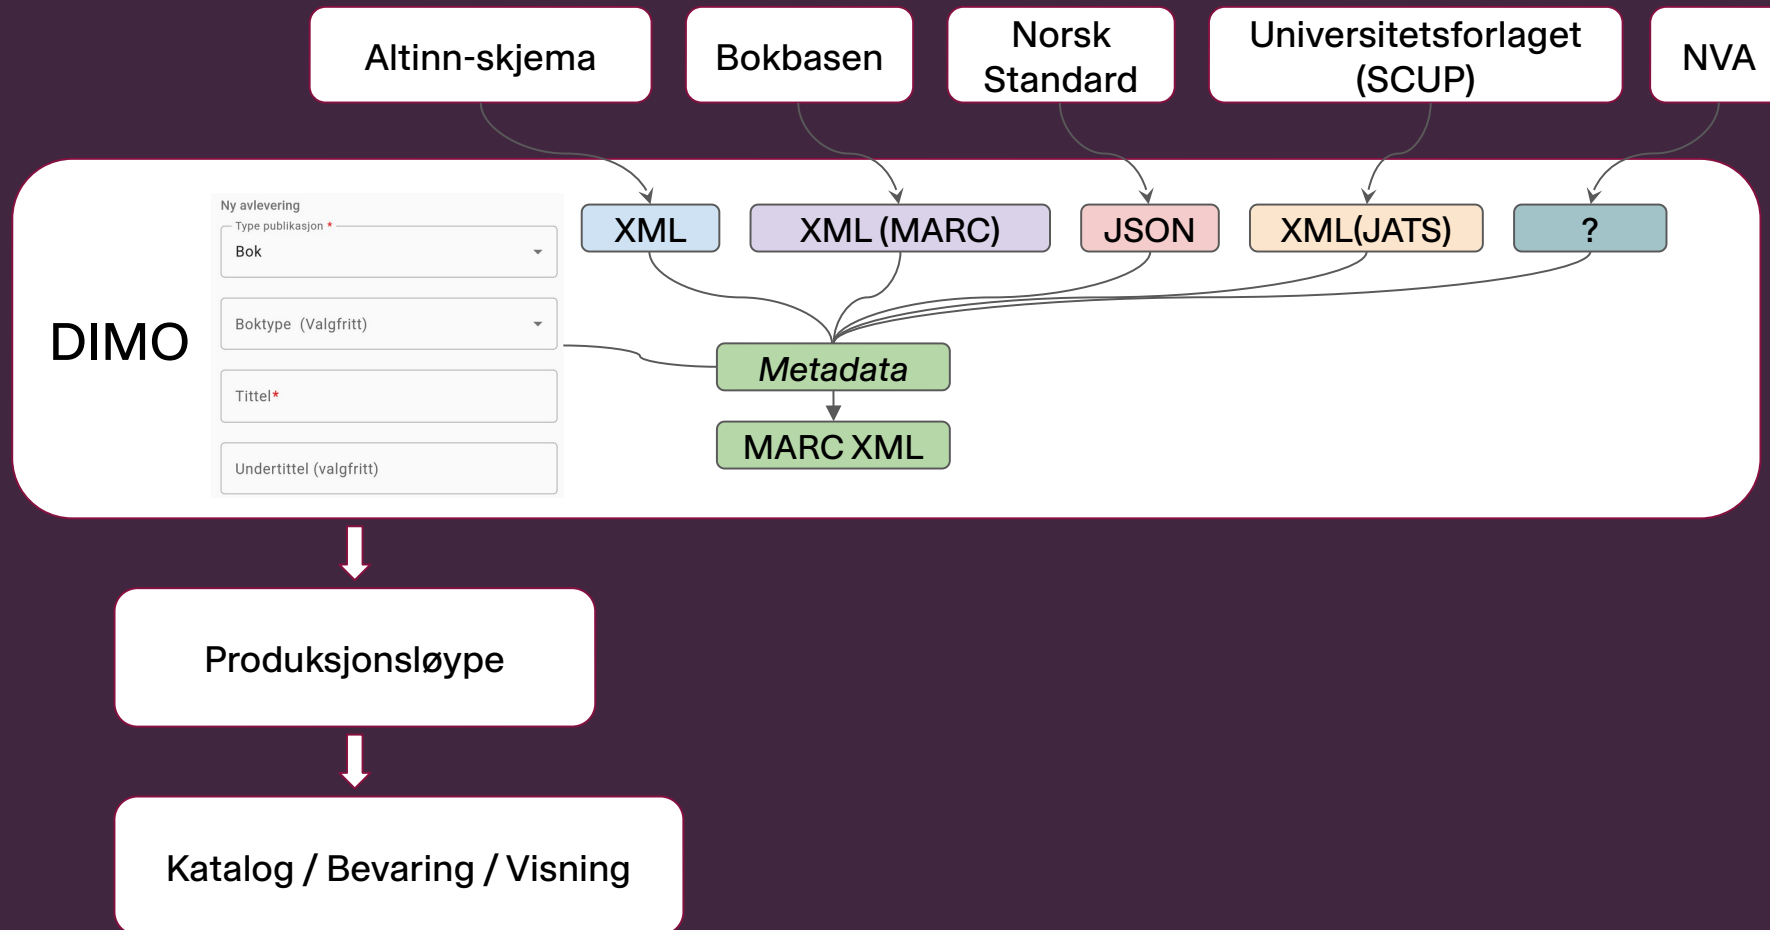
Altinn-skjema

Bokbasen

Norsk Standard

Universitetsforlaget (SCUP)

NVA

DIMO

Ny avlevering

Type publikasjon *

Bok

Boktype (Valgfritt)

Tittel*

Undertittel (valgfritt)

XML

XML (MARC)

JSON

XML(JATS)

?

Metadata

MARC XML

Produksjonsløype

Katalog / Bevaring / Visning